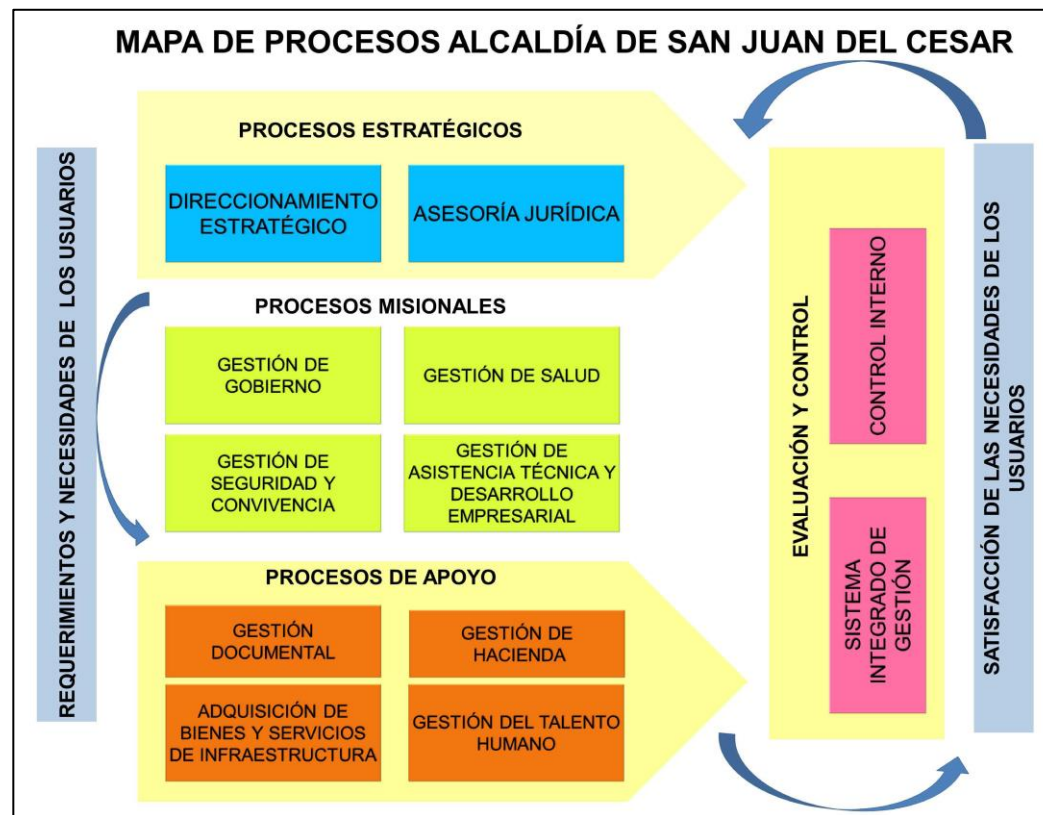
MAPA DE PROCESOS ALCALDÍA DE SAN JUAN DEL CESAR

REQUERIMIENTOS Y NECESIDADES DE LOS USUARIOS

PROCESOS ESTRATÉGICOS

DIRECCIONAMIENTO ESTRATÉGICO

ASESORÍA JURÍDICA

PROCESOS MISIONALES

GESTIÓN DE GOBIERNO

GESTIÓN DE SALUD

GESTIÓN DE SEGURIDAD Y CONVIVENCIA

GESTIÓN DE ASISTENCIA TÉCNICA Y DESARROLLO EMPRESARIAL

PROCESOS DE APOYO

GESTIÓN DOCUMENTAL

GESTIÓN DE HACIENDA

ADQUISICIÓN DE BIENES Y SERVICIOS DE INFRAESTRUCTURA

GESTIÓN DEL TALENTO HUMANO

EVALUACIÓN Y CONTROL

CONTROL INTERNO

SISTEMA INTEGRADO DE GESTIÓN

SATISFACCIÓN DE LAS NECESIDADES DE LOS USUARIOS